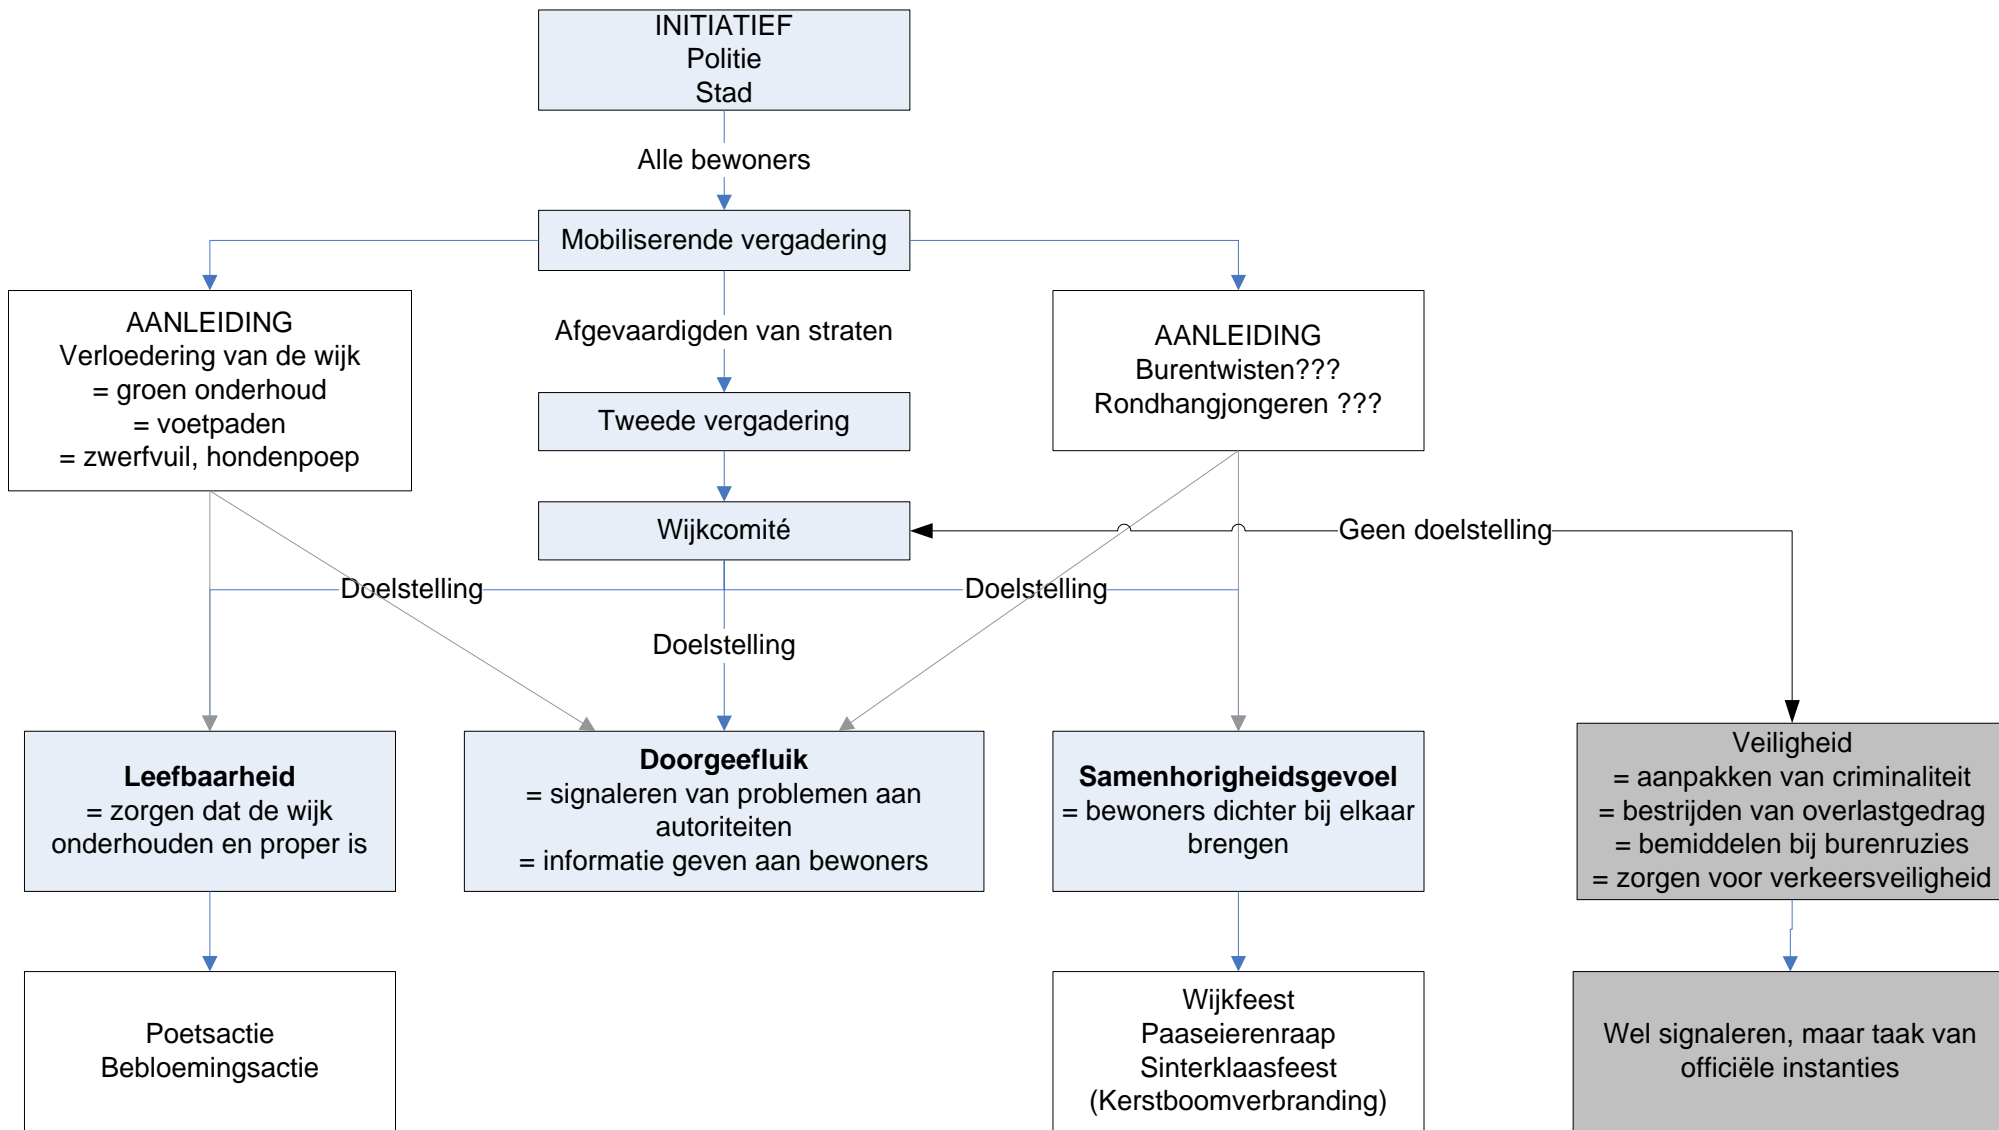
INITIATIEF
Politie
Stad

Alle bewoners

Mobiliserende vergadering

AANLEIDING
Verloedering van de wijk
= groen onderhoud
= voetpaden
= zwerfvuil, hondenpoep

Afgevaardigden van straten

AANLEIDING
Burentwisten???
Rondhangjongeren ???

Tweede vergadering

Wijkcomité

Geen doelstelling

Doelstelling

Doelstelling

Doelstelling

**Leefbaarheid**
= zorgen dat de wijk onderhouden en proper is

**Doorgeefluik**
= signaleren van problemen aan autoriteiten
= informatie geven aan bewoners

**Samenhorigheidsgevoel**
= bewoners dichter bij elkaar brengen

Veiligheid
= aanpakken van criminaliteit
= bestrijden van overlastgedrag
= bemiddelen bij burenruzies
= zorgen voor verkeersveiligheid

Poetsactie
Bebloemingsactie

Wijkfeest
Paaseierenraap
Sinterklaasfeest
(Kerstboomverbranding)

Wel signaleren, maar taak van officiële instanties